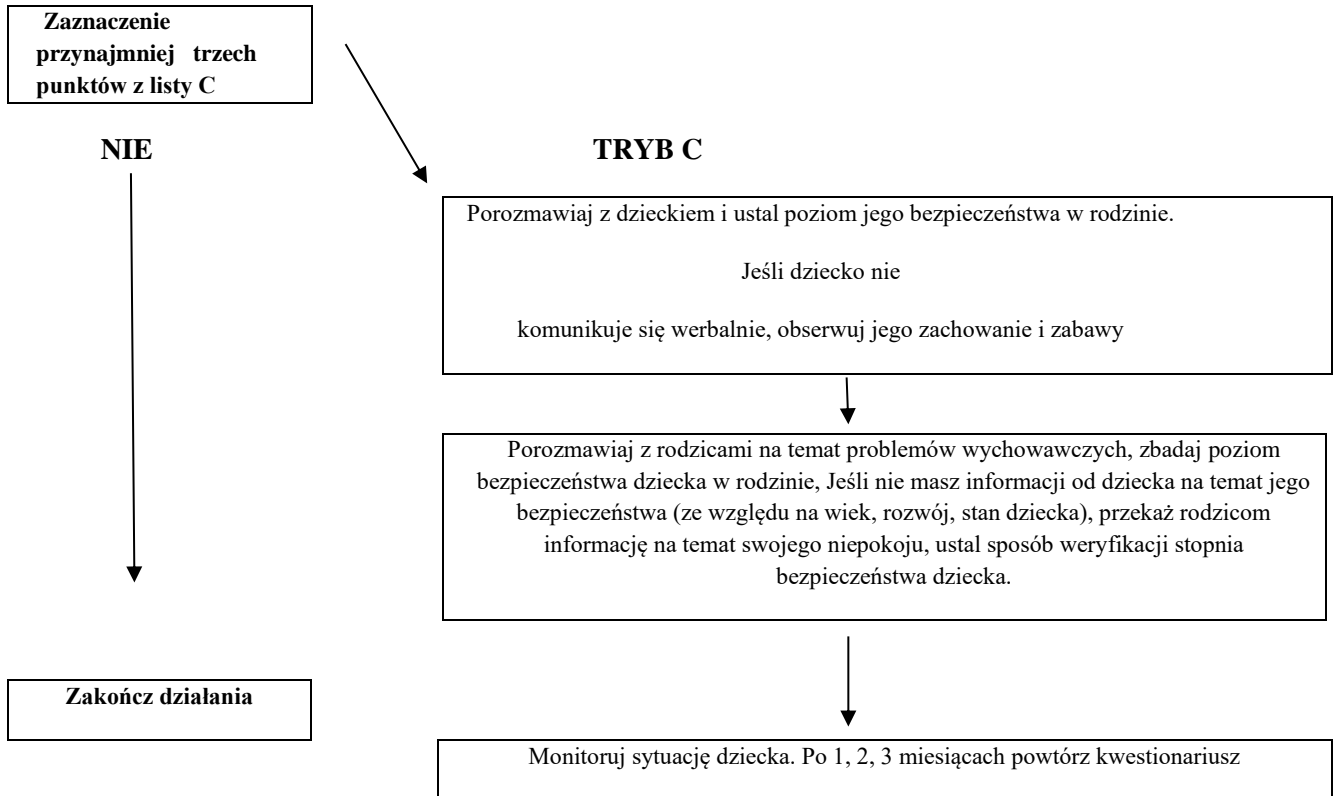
Zaznaczenie przynajmniej trzech punktów z listy C

NIE

TRYB C

Porozmawiaj z dzieckiem i ustal poziom jego bezpieczeństwa w rodzinie.

Jeśli dziecko nie

komunikuje się werbalnie, obserwuj jego zachowanie i zabawy

Porozmawiaj z rodzicami na temat problemów wychowawczych, zbadaj poziom bezpieczeństwa dziecka w rodzinie, Jeśli nie masz informacji od dziecka na temat jego bezpieczeństwa (ze względu na wiek, rozwój, stan dziecka), przekaż rodzicom informację na temat swojego niepokoju, ustal sposób weryfikacji stopnia bezpieczeństwa dziecka.

Zakończ działania

Monitoruj sytuację dziecka. Po 1, 2, 3 miesiącach powtórz kwestionariusz